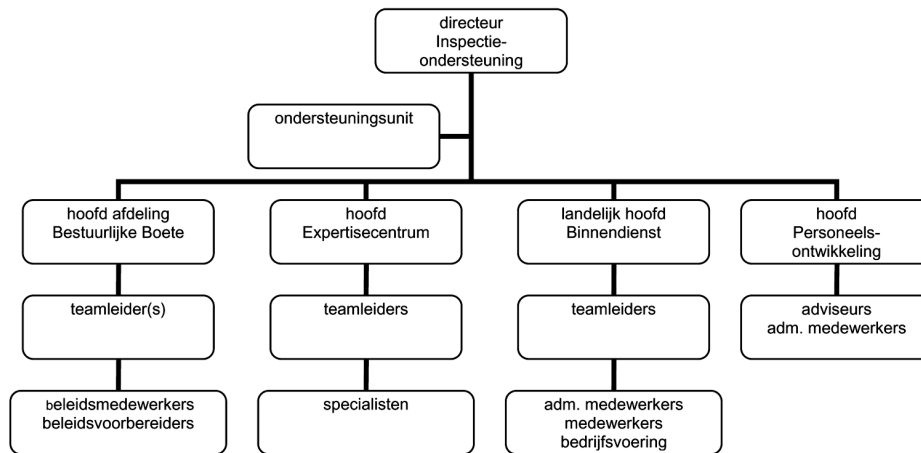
directeur Inspectie-ondersteuning

ondersteuningsunit

hoofd afdeling Bestuurlijke Boete

teamleider(s)

beleidsmedewerkers beleidsvoorbereiders

hoofd Expertisecentrum

teamleiders

specialisten

landelijk hoofd Binnendienst

teamleiders

adm. medewerkers medewerkers bedrijfsvoering

hoofd Personeels-ontwikkeling

adviseurs adm. medewerkers